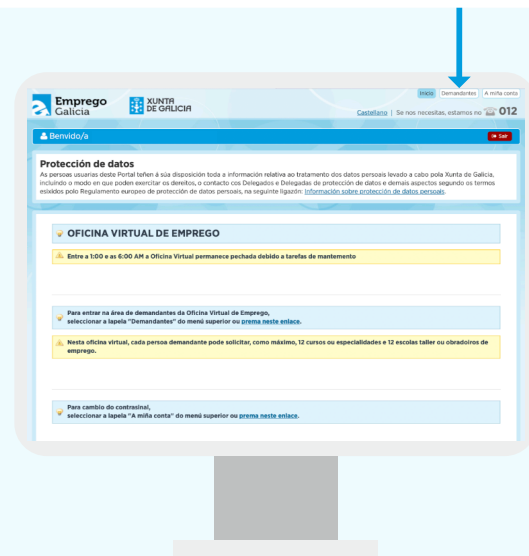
Emprego Galicia

XUNTA DE GALICIA

Inicio | Demandantes | A miña conta

Castellano | Se nos necesitas, estamos no 012

Benvido/a

Saír

Protección de datos

As persoas usuarias deste Portal teñen á súa disposición toda a información relativa ao tratamento dos datos persoais levado a cabo pola Xunta de Galicia, incluíndo o modo en que poden exercitar os dereitos, o contacto cos Delegados e Delegadas de protección de datos e demais aspectos segundo os termos esixidos polo Regulamento europeo de protección de datos persoais, na seguinte ligazón: Información sobre protección de datos persoais.

OFICINA VIRTUAL DE EMPREGO

Entre a 1:00 e as 6:00 AM a Oficina Virtual permanece pechada debido a tarefas de mantemento

Para entrar na área de demandantes da Oficina Virtual de Emprego, seleccionar a lapela "Demandantes" do menú superior ou prema neste enlace.

Nesta oficina virtual, cada persoa demandante pode solicitar, como máximo, 12 cursos ou especialidades e 12 escolas taller ou obradoiros de emprego.

Para cambio do contrasinal, seleccionar a lapela "A miña conta" do menú superior ou prema neste enlace.